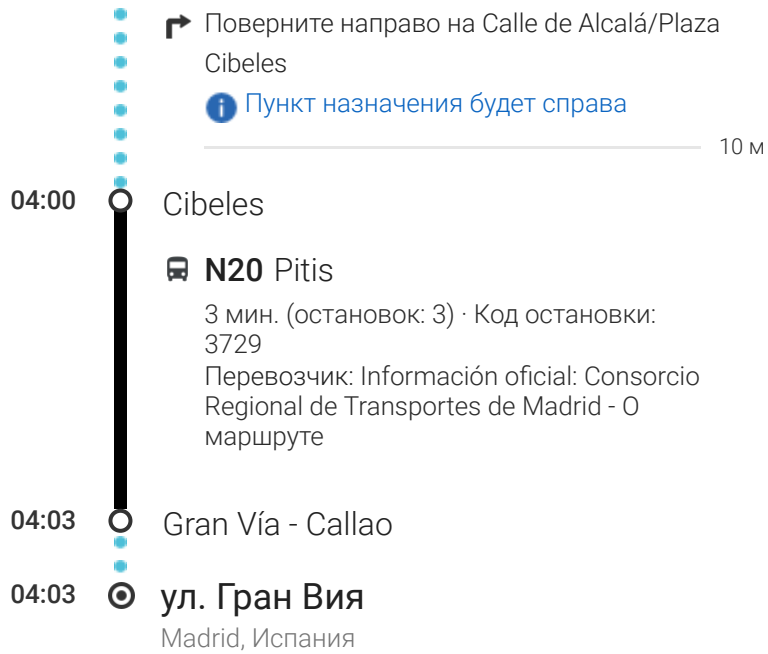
Поверните направо на Calle de Alcalá/Plaza Cibeles

Пункт назначения будет справа

10 м

04:00 Cibeles

N20 Pitis

3 мин. (остановок: 3) · Код остановки: 3729
Перевозчик: Información oficial: Consorcio Regional de Transportes de Madrid - О маршруте

04:03 Gran Vía - Callao

04:03 ул. Гран Вия
Madrid, Испания